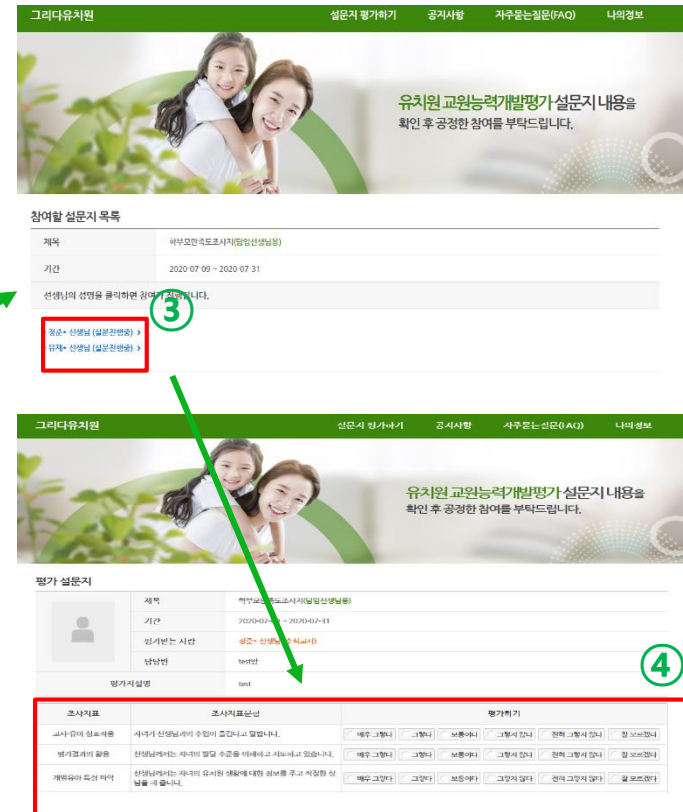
그리다유치원

설문지 평가하기 공지사항 자주묻는질문(FAQ) 나의정보

유치원 교원능력개발평가 설문지 내용을 확인 후 공정한 참여를 부탁드립니다.

참여할 설문지 목록

| 제목 | 학부모만족도조사지(담임선생님용) |
|---|---|
| 기간 | 2020-07-09 ~ 2020-07-31 |

선생님의 성명을 클릭하면 참여가 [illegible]니다.

③

정훈* 선생님 (설문진행중) >
유채* 선생님 (설문진행중) >

그리다유치원

설문지 평가하기 공지사항 자주묻는질문(FAQ) 나의정보

유치원 교원능력개발평가 설문지 내용을 확인 후 공정한 참여를 부탁드립니다.

평가 설문지

| | |
|---|---|
| 제목 | 학부모만족도조사지(담임선생님용) |
| 기간 | 2020-07-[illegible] ~ 2020-07-31 |
| 평가받는 사람 | 정훈* 선생님(수석교사) |
| 담당반 | test반 |
| 평가지설명 | test |

④

| 조사지표 | 조사지표문항 | 평가하기 |
|---|---|---|
| 교사-유아 상호작용 | 자녀가 선생님과의 수업이 즐겁다고 말합니다. | 매우 그렇다 / 그렇다 / 보통이다 / 그렇지 않다 / 전혀 그렇지 않다 / 잘 모르겠다 |
| 평가결과의 활용 | 선생님께서는 자녀의 발달 수준을 이해하고 지도하고 있습니다. | 매우 그렇다 / 그렇다 / 보통이다 / 그렇지 않다 / 전혀 그렇지 않다 / 잘 모르겠다 |
| 개별유아 특성 파악 | 선생님께서는 자녀의 유치원 생활에 대한 정보를 주고 적절한 상담을 해 줍니다. | 매우 그렇다 / 그렇다 / 보통이다 / 그렇지 않다 / 전혀 그렇지 않다 / 잘 모르겠다 |